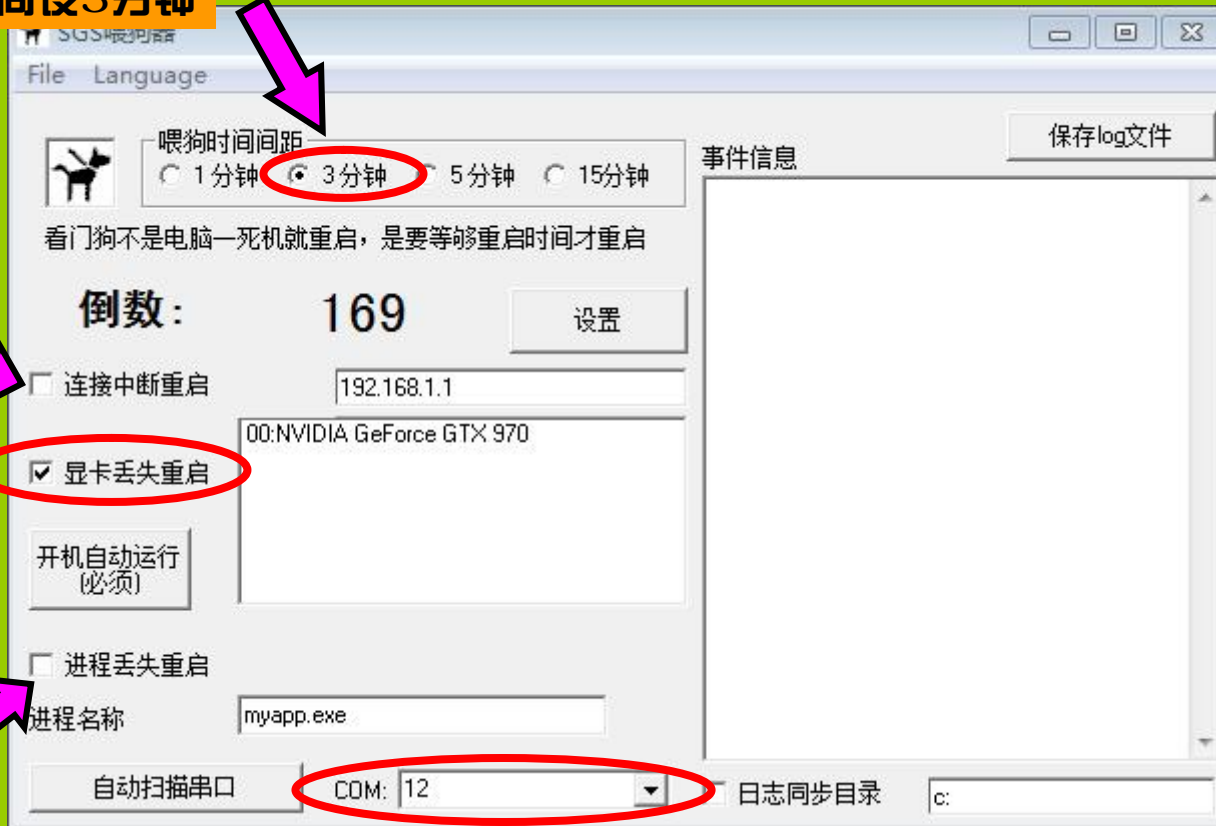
间设3分钟

SGS喂狗器

File Language

喂狗时间间距
1分钟 3分钟 5分钟 15分钟

看门狗不是电脑一死机就重启，是要等够重启时间才重启

倒数： 169

设置

连接中断重启 192.168.1.1

00:NVIDIA GeForce GTX 970

显卡丢失重启

开机自动运行(必须)

进程丢失重启

进程名称 myapp.exe

自动扫描串口

COM: 12

保存log文件

事件信息

日志同步目录 c: